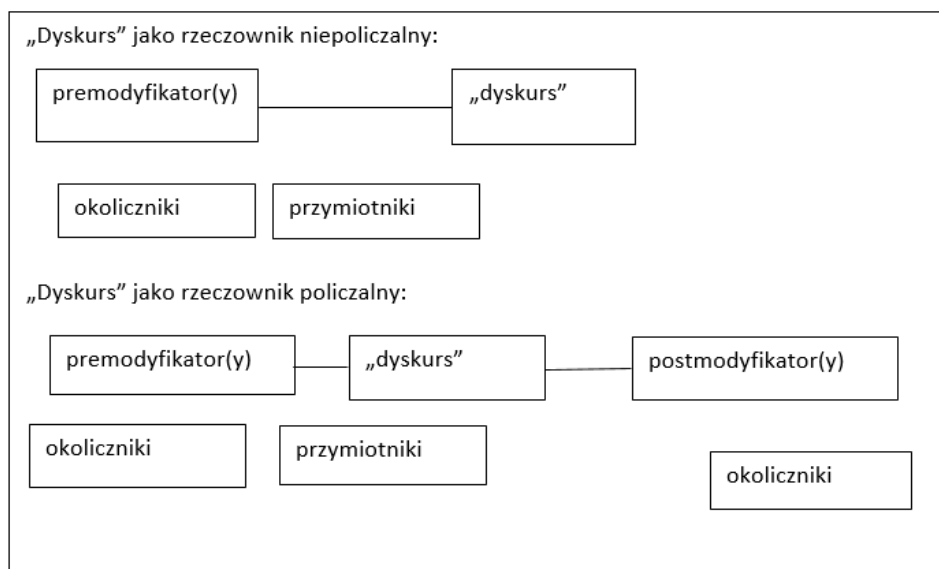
„Dyskurs" jako rzeczownik niepoliczalny:

premodyfikator(y)

„dyskurs"

okoliczniki

przymiotniki

„Dyskurs" jako rzeczownik policzalny:

premodyfikator(y)

„dyskurs"

postmodyfikator(y)

okoliczniki

przymiotniki

okoliczniki